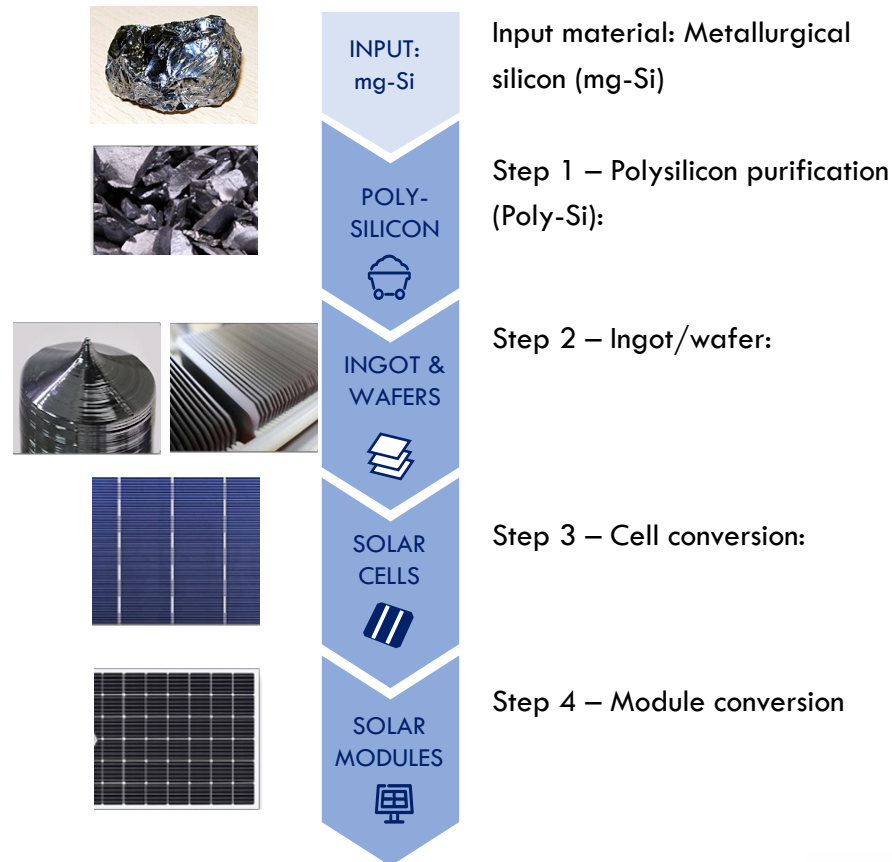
INPUT: mg-Si

Input material: Metallurgical silicon (mg-Si)

POLY-SILICON

Step 1 – Polysilicon purification (Poly-Si):

INGOT & WAFERS

Step 2 – Ingot/wafer:

SOLAR CELLS

Step 3 – Cell conversion:

SOLAR MODULES

Step 4 – Module conversion